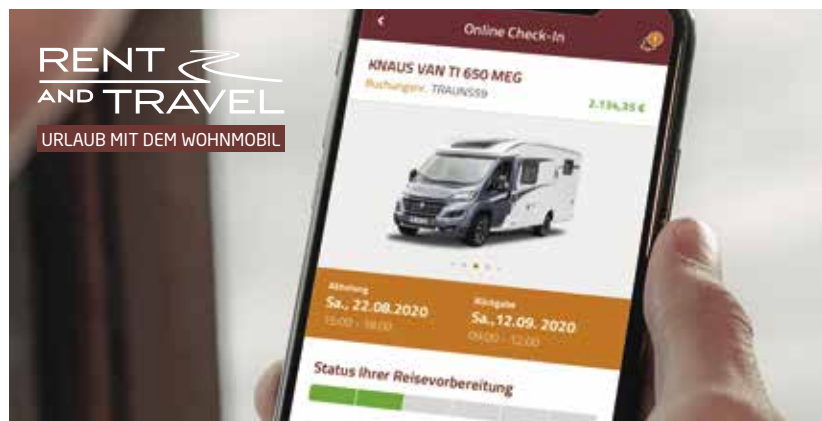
RENT AND TRAVEL
URLAUB MIT DEM WOHNMOBIL

Online Check-In

KNAUS VAN TI 650 MEG
Buchungsnr. TRAUNS59
2.134,35 €

Abholung
Sa., 22.08.2020
15:00 - 18:00

Rückgabe
Sa.,12.09. 2020
09:00 - 12:00

Status Ihrer Reisevorbereitung